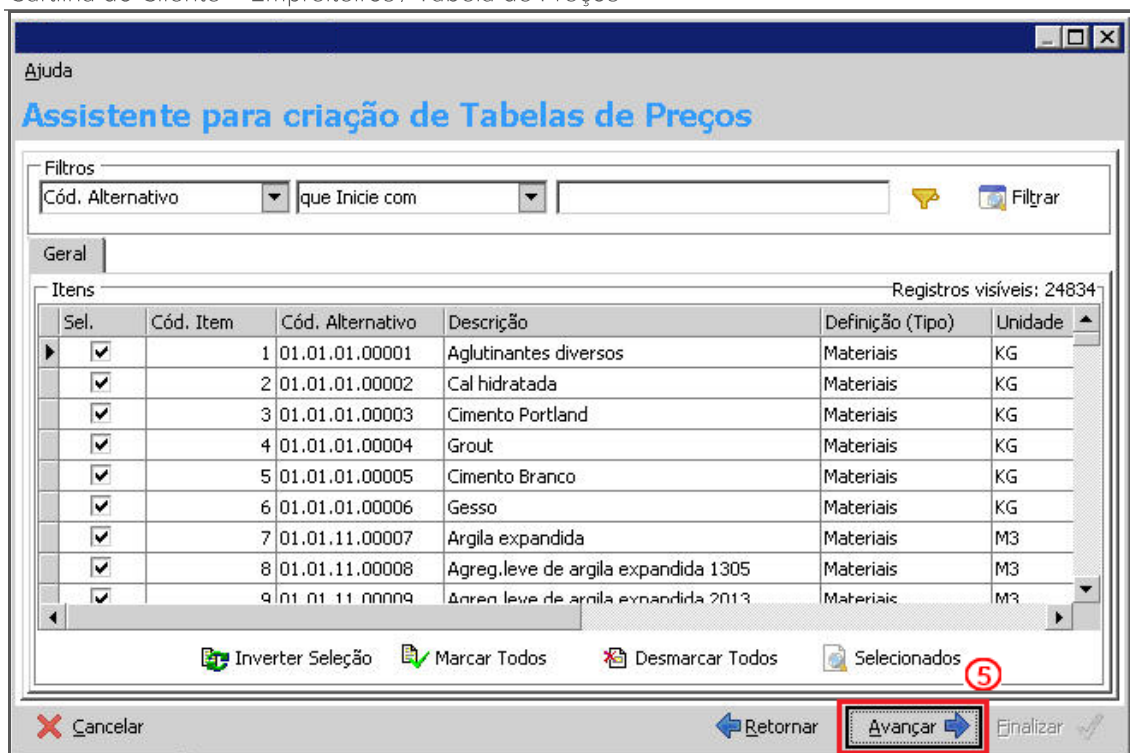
Ajuda

Assistente para criação de Tabelas de Preços

Filtros
Cód. Alternativo
que Inicie com
Filtrar

Geral

Itens
Registros visíveis: 24834

| Sel. | Cód. Item | Cód. Alternativo | Descrição | Definição (Tipo) | Unidade |
|---|---|---|---|---|---|
| ✔ | 1 | 01.01.01.00001 | Aglutinantes diversos | Materiais | KG |
| ✔ | 2 | 01.01.01.00002 | Cal hidratada | Materiais | KG |
| ✔ | 3 | 01.01.01.00003 | Cimento Portland | Materiais | KG |
| ✔ | 4 | 01.01.01.00004 | Grout | Materiais | KG |
| ✔ | 5 | 01.01.01.00005 | Cimento Branco | Materiais | KG |
| ✔ | 6 | 01.01.01.00006 | Gesso | Materiais | KG |
| ✔ | 7 | 01.01.11.00007 | Argila expandida | Materiais | M3 |
| ✔ | 8 | 01.01.11.00008 | Agreg.leve de argila expandida 1305 | Materiais | M3 |
| ✔ | 9 | 01.01.11.00009 | Agreg.leve de argila expandida 2013 | Materiais | M3 |

Inverter Seleção  Marcar Todos  Desmarcar Todos  Selecionados

5

Cancelar  Retornar  Avançar  Finalizar